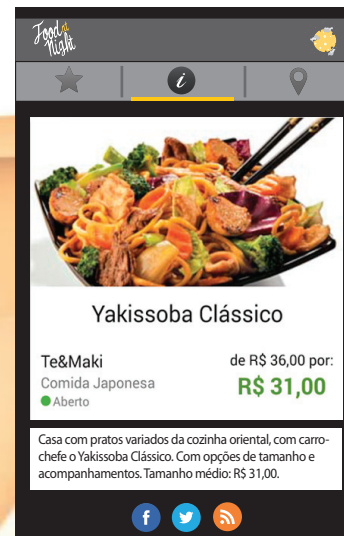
Food at Night

Yakissoba Clássico

Te&Maki
Comida Japonesa
Aberto

de R$ 36,00 por:
R$ 31,00

Casa com pratos variados da cozinha oriental, com carro-chefe o Yakissoba Clássico. Com opções de tamanho e acompanhamentos. Tamanho médio: R$ 31,00.